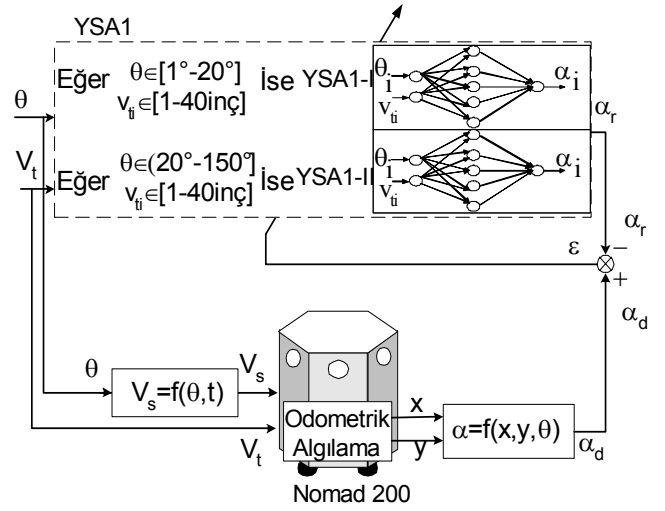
YSA1

$\theta$

Eğer $\theta \in [1° - 20°]$ $v_{ti} \in [1\text{-}40\text{inç}]$ İse YSA1-I

$\theta_i$

$v_{ti}$

$\alpha_i$

$\alpha_r$

$V_t$

Eğer $\theta \in (20° - 150°]$ $v_{ti} \in [1\text{-}40\text{inç}]$ İse YSA1-II

$\theta_i$

$v_{ti}$

$\alpha_i$

$\alpha_r$

$\varepsilon$

$-$

$+$

$\alpha_d$

$\theta$

$V_s = f(\theta, t)$

$V_s$

$V_t$

Odometrik Algılama

x

y

$\alpha = f(x, y, \theta)$

$\alpha_d$

Nomad 200